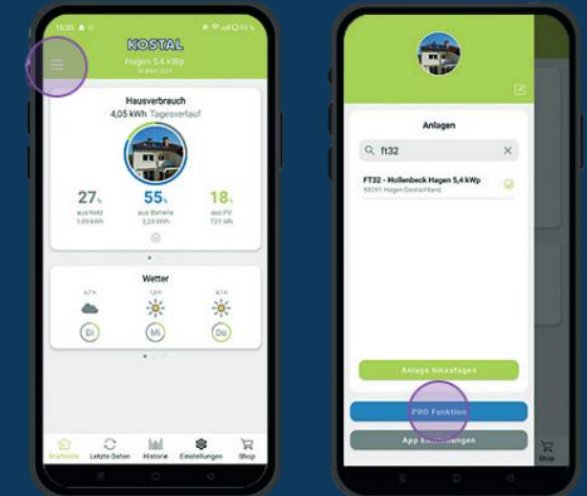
10:30

KOSTAL

Hagen 5,4 kWp

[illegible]

Hausverbrauch

4,05 kWh Tagesverlauf

27%

aus Netz

1,09 kWh

55%

aus Batterie

2,24 kWh

18%

aus PV

723 Wh

Wetter

Di

Mi

Do

Startseite

Letzte Daten

Historie

Einstellungen

Shop

Anlagen

ft32

FT32 - Hollenbeck Hagen 5,4 kWp

58091 Hagen Deutschland

Anlage hinzufügen

PRO Funktion

App Einstellungen

Shop